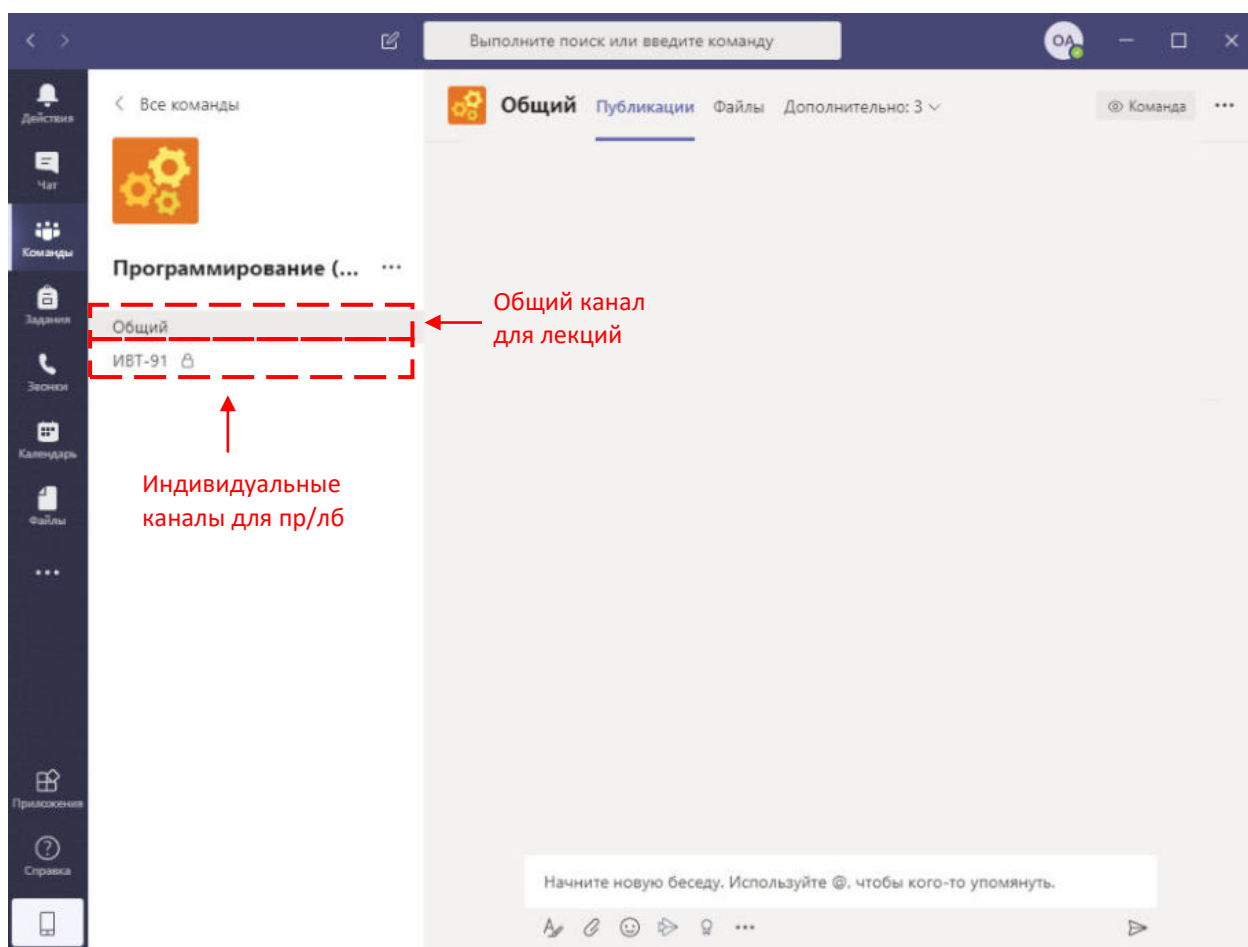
Выполните поиск или введите команду

OA

Действия
Чат
Команды
Задания
Звонки
Календарь
Файлы
...
Приложения
Справка

< Все команды

Программирование (... ···

Общий
ИВТ-91

Общий канал для лекций

Индивидуальные каналы для пр/лб

Общий Публикации Файлы Дополнительно: 3

Команда ···

Начните новую беседу. Используйте @, чтобы кого-то упомянуть.